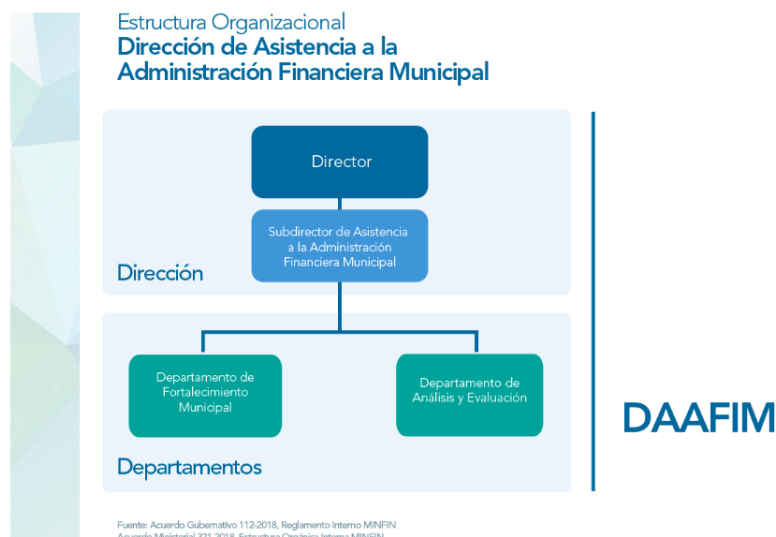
Estructura Organizacional
Dirección de Asistencia a la Administración Financiera Municipal

Director

Subdirector de Asistencia a la Administración Financiera Municipal

Dirección

Departamento de Fortalecimiento Municipal

Departamento de Análisis y Evaluación

Departamentos

DAAFIM

Fuente: Acuerdo Gubernativo 112-2018, Reglamento Interno MINFIN
Acuerdo Ministerial 321-2018, Estructura Orgánica Interna MINFIN